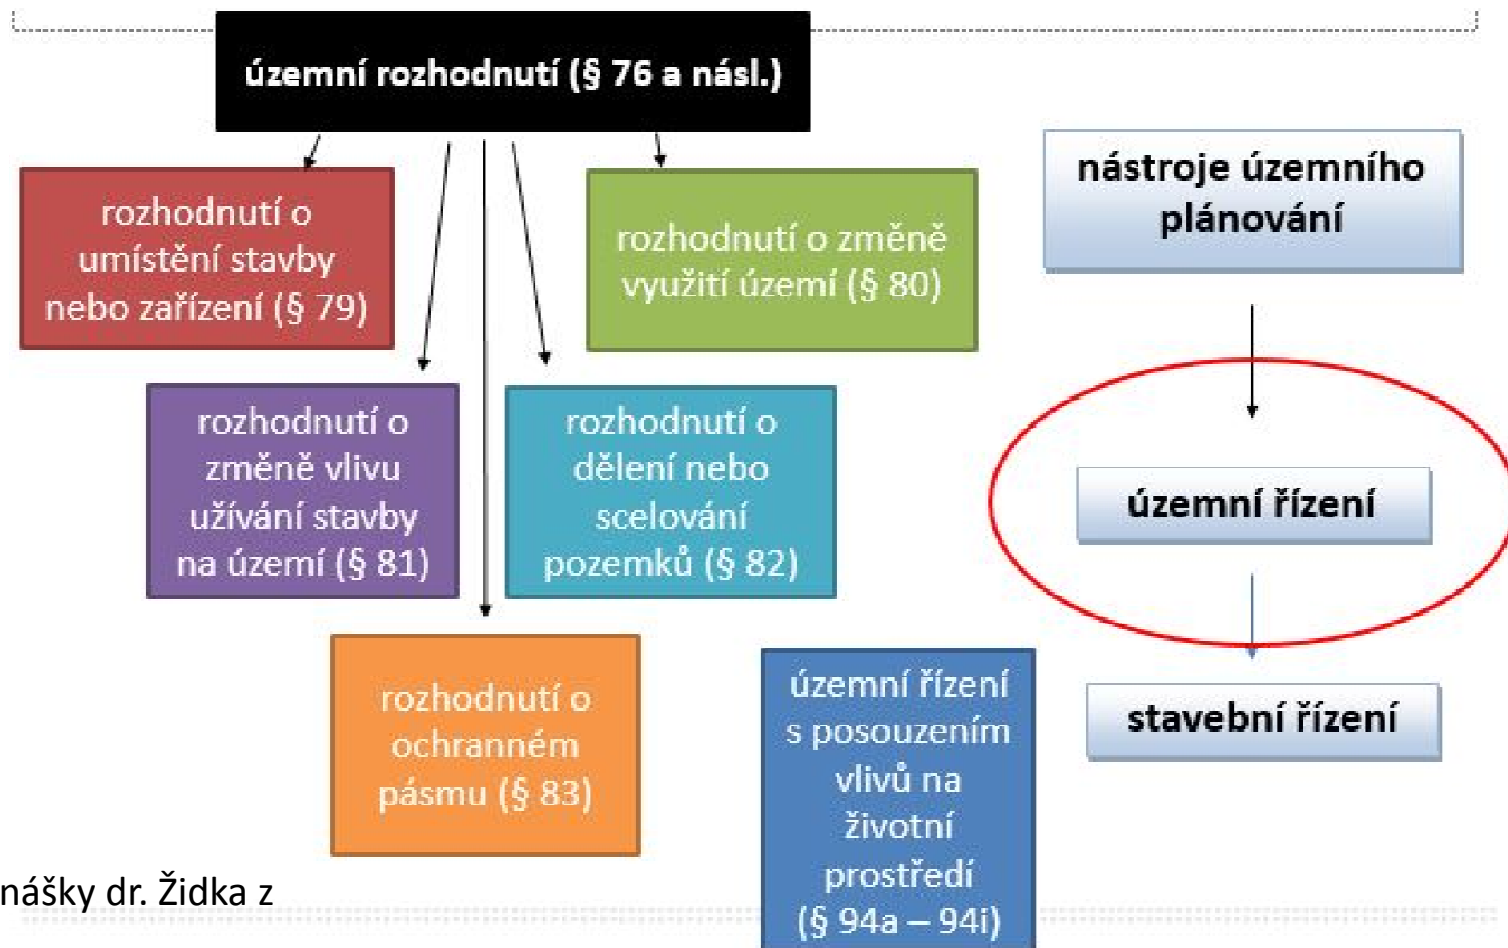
územní rozhodnutí (§ 76 a násl.)

rozhodnutí o umístění stavby nebo zařízení (§ 79)

rozhodnutí o změně využití území (§ 80)

nástroje územního plánování

rozhodnutí o změně vlivu užívání stavby na území (§ 81)

rozhodnutí o dělení nebo scelování pozemků (§ 82)

územní řízení

rozhodnutí o ochranném pásmu (§ 83)

územní řízení s posouzením vlivů na životní prostředí (§ 94a – 94i)

stavební řízení

nášky dr. Židka z